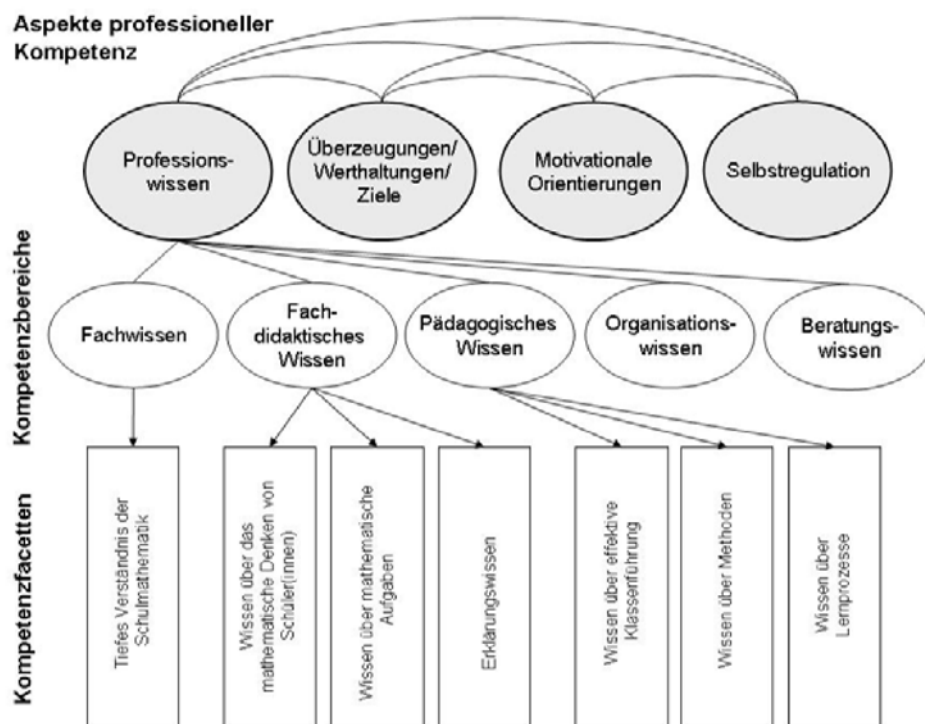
Aspekte professioneller Kompetenz

Professionswissen

Überzeugungen/ Werthaltungen/ Ziele

Motivationale Orientierungen

Selbstregulation

Kompetenzbereiche

Fachwissen

Fachdidaktisches Wissen

Pädagogisches Wissen

Organisationswissen

Beratungswissen

Kompetenzfacetten

Tiefes Verständnis der Schulmathematik

Wissen über das mathematische Denken von Schüler(innen)

Wissen über mathematische Aufgaben

Erklärungswissen

Wissen über effektive Klassenführung

Wissen über Methoden

Wissen über Lernprozesse